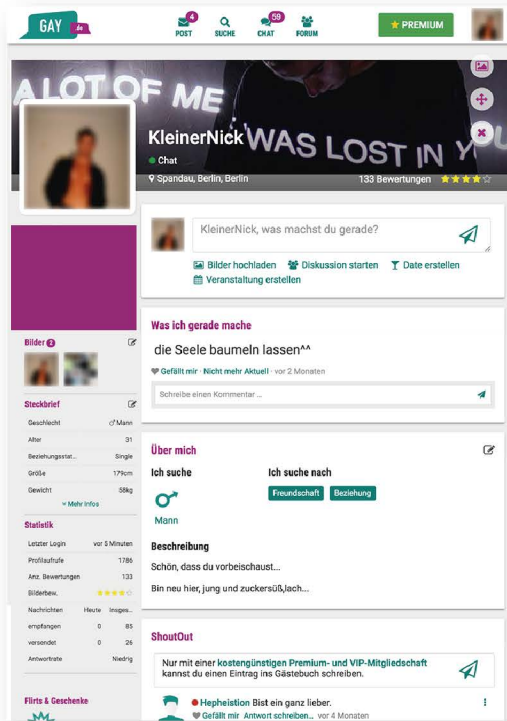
GAY.de

4 POST
SUCHE
59 CHAT
FORUM

PREMIUM

A LOT OF ME WAS LOST IN Y

KleinerNick
Chat
Spandau, Berlin, Berlin
133 Bewertungen

KleinerNick, was machst du gerade?

Bilder hochladen
Diskussion starten
Date erstellen
Veranstaltung erstellen

Was ich gerade mache

die Seele baumeln lassen^^

Gefällt mir · Nicht mehr Aktuell · vor 2 Monaten

Schreibe einen Kommentar ...

Bilder 2

Steckbrief

| | |
|---|---|
| Geschlecht | Mann |
| Alter | 31 |
| Beziehungsstat... | Single |
| Größe | 179cm |
| Gewicht | 58kg |

Mehr Infos

Statistik

| | | |
|---|---|---|
| Letzter Login | vor 5 Minuten | |
| Profilaufrufe | 1786 | |
| Anz. Bewertungen | 133 | |
| Bilderbew. | | |
| Nachrichten | Heute | Insges... |
| empfangen | 0 | 85 |
| versendet | 0 | 26 |
| Antwortrate | | Niedrig |

Flirts & Geschenke

Über mich

Ich suche
Mann

Ich suche nach
Freundschaft
Beziehung

Beschreibung

Schön, dass du vorbeischaust...

Bin neu hier, jung und zuckersüß,lach...

ShoutOut

Nur mit einer kostengünstigen Premium- und VIP-Mitgliedschaft kannst du einen Eintrag ins Gästebuch schreiben.

Hepheistion Bist ein ganz lieber.
Gefällt mir · Antwort schreiben... · vor 4 Monaten